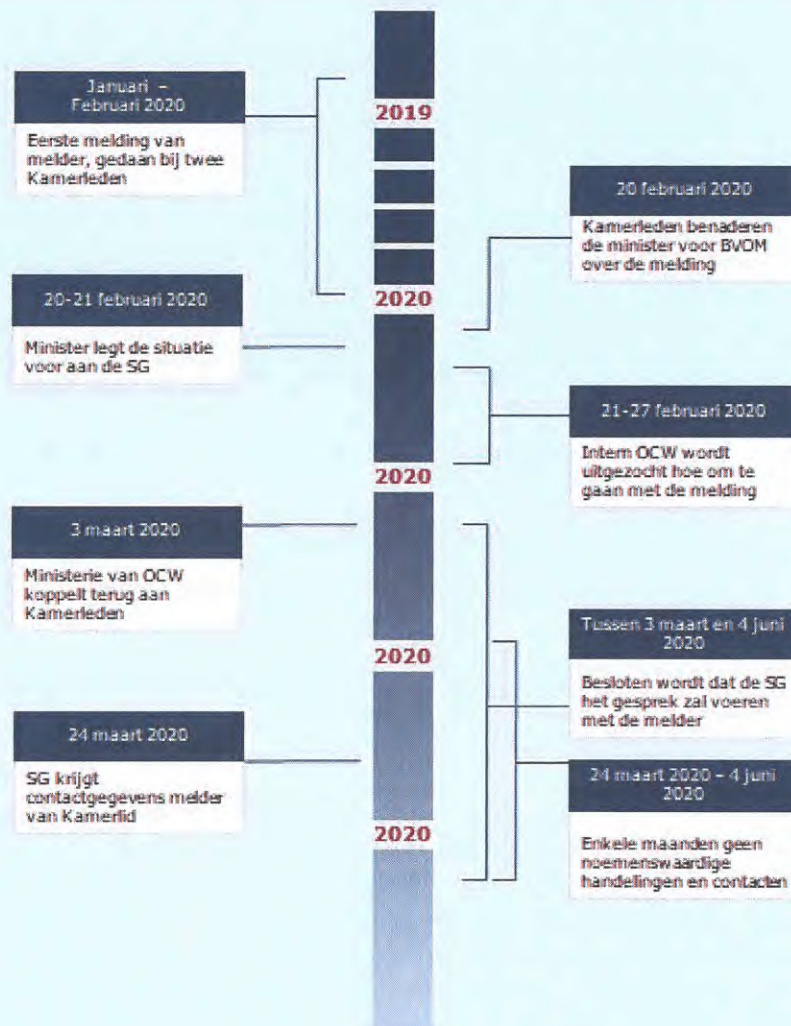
Januari – Februari 2020

Eerste melding van melder, gedaan bij twee Kamerleden

2019

20 februari 2020

Kamerleden benaderen de minister voor BVOM over de melding

20-21 februari 2020

2020

Minister legt de situatie voor aan de SG

21-27 februari 2020

Intern OCW wordt uitgezocht hoe om te gaan met de melding

2020

3 maart 2020

Ministerie van OCW koppelt terug aan Kamerleden

Tussen 3 maart en 4 juni 2020

2020

Besloten wordt dat de SG het gesprek zal voeren met de melder

24 maart 2020

SG krijgt contactgegevens melder van Kamerlid

24 maart 2020 – 4 juni 2020

2020

Enkele maanden geen noemenswaardige handelingen en contacten